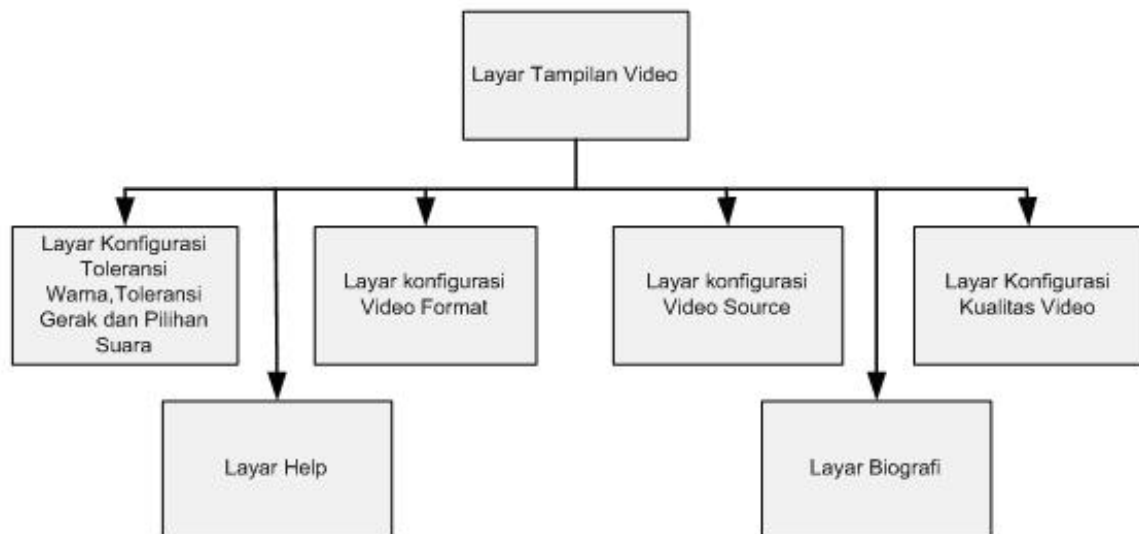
Layar Tampilan Video

Layar Konfigurasi Toleransi Warna,Toleransi Gerak dan Pilihan Suara

Layar konfigurasi Video Format

Layar konfigurasi Video Source

Layar Konfigurasi Kualitas Video

Layar Help

Layar Biografi